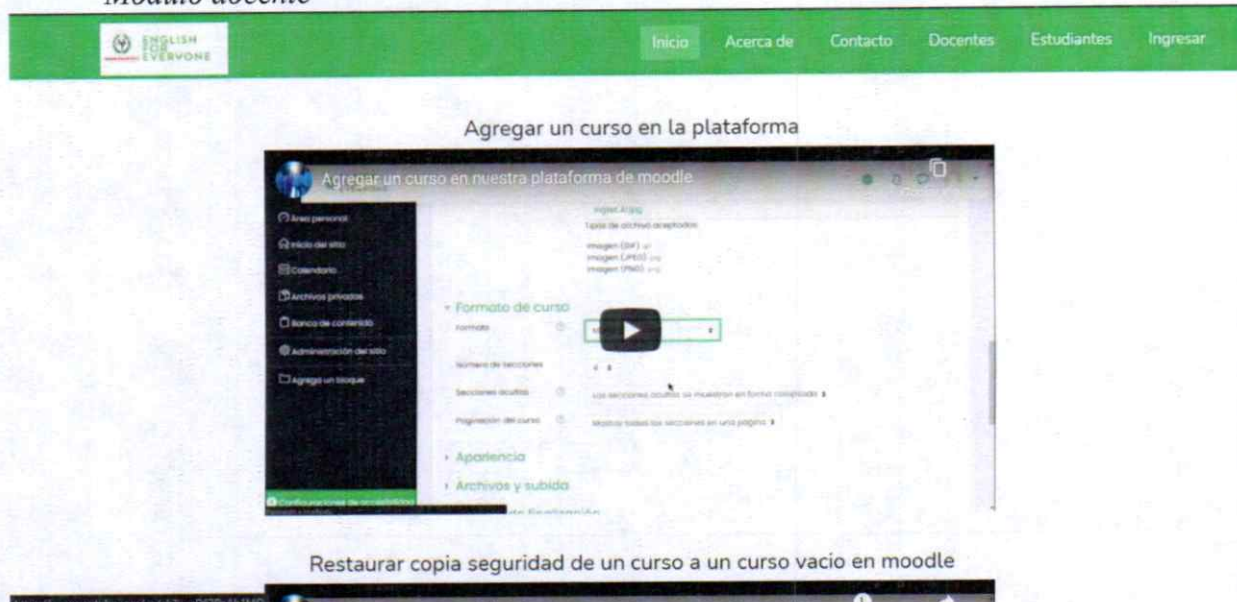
Modulo docente

ENGLISH FOR EVERYONE

Inicio Acerca de Contacto Docentes Estudiantes Ingresar

Agregar un curso en la plataforma

Agregar un curso en nuestra plataforma de moodle

Área personal
Inicio del sitio
Calendario
Archivos privados
Banco de contenido
Administración del sitio
Agregar un bloque

Ingles.4.jpg
Tipos de archivo aceptados
imagen (GIF)
imagen (JPEG)
imagen (PNG)

Formato de curso
Formato
Número de secciones
Secciones ocultas
Los secciones ocultas se muestran en forma colapsada
Paginación del curso
Mostrar todas las secciones en una página

Apariencia
Archivos y subida

Configuraciones de accesibilidad

Restaurar copia seguridad de un curso a un curso vacio en moodle